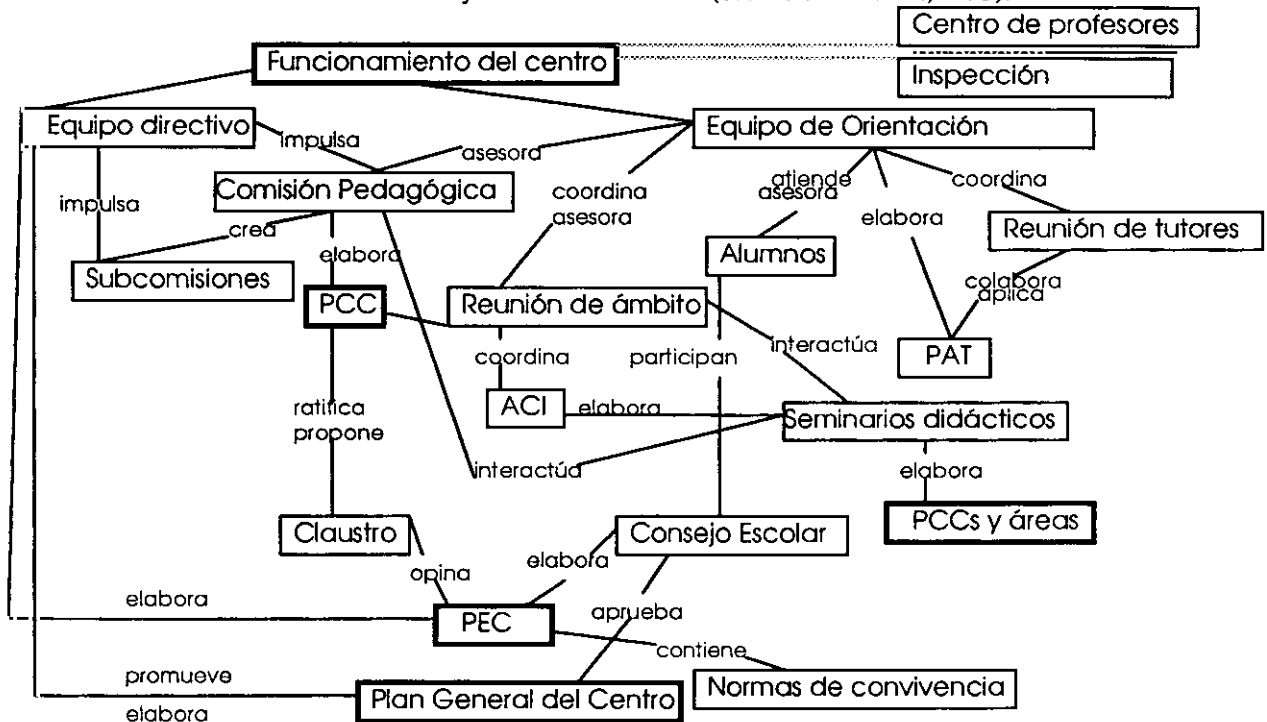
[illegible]

Centro de profesores

Funcionamiento del centro

Inspección

Equipo directivo

impulsa

asesora

Equipo de Orientación

Comisión Pedagógica

coordina
asesora

atiende
asesora

elabora

coordina

impulsa

crea

elabora

Alumnos

Reunión de tutores

Subcomisiones

PCC

Reunión de ámbito

colabora
aplica

coordina

participan

interactúa

PAT

ACI

elabora

ratifica
propone

Seminarios didácticos

interactúa

elabora

Claustro

Consejo Escolar

PCCs y áreas

opina

elabora

elabora

PEC

aprueba

contiene

promueve

Plan General del Centro

Normas de convivencia

elabora